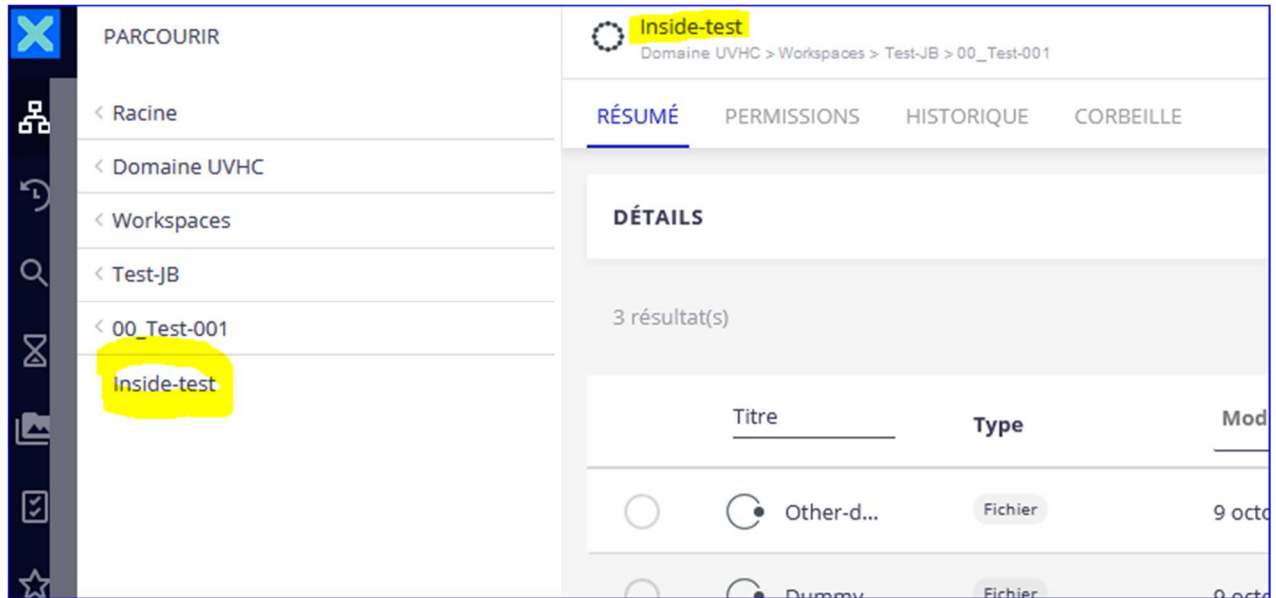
PARCOURIR

Racine

Domaine UVHC

Workspaces

Test-JB

00_Test-001

Inside-test

Inside-test

Domaine UVHC > Workspaces > Test-JB > 00_Test-001

RÉSUMÉ PERMISSIONS HISTORIQUE CORBEILLE

DÉTAILS

3 résultat(s)

| | Titre | Type | Mod |
|---|---|---|---|
| | Other-d... | Fichier | 9 octo |
| | Dummy | Fichier | 9 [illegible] |